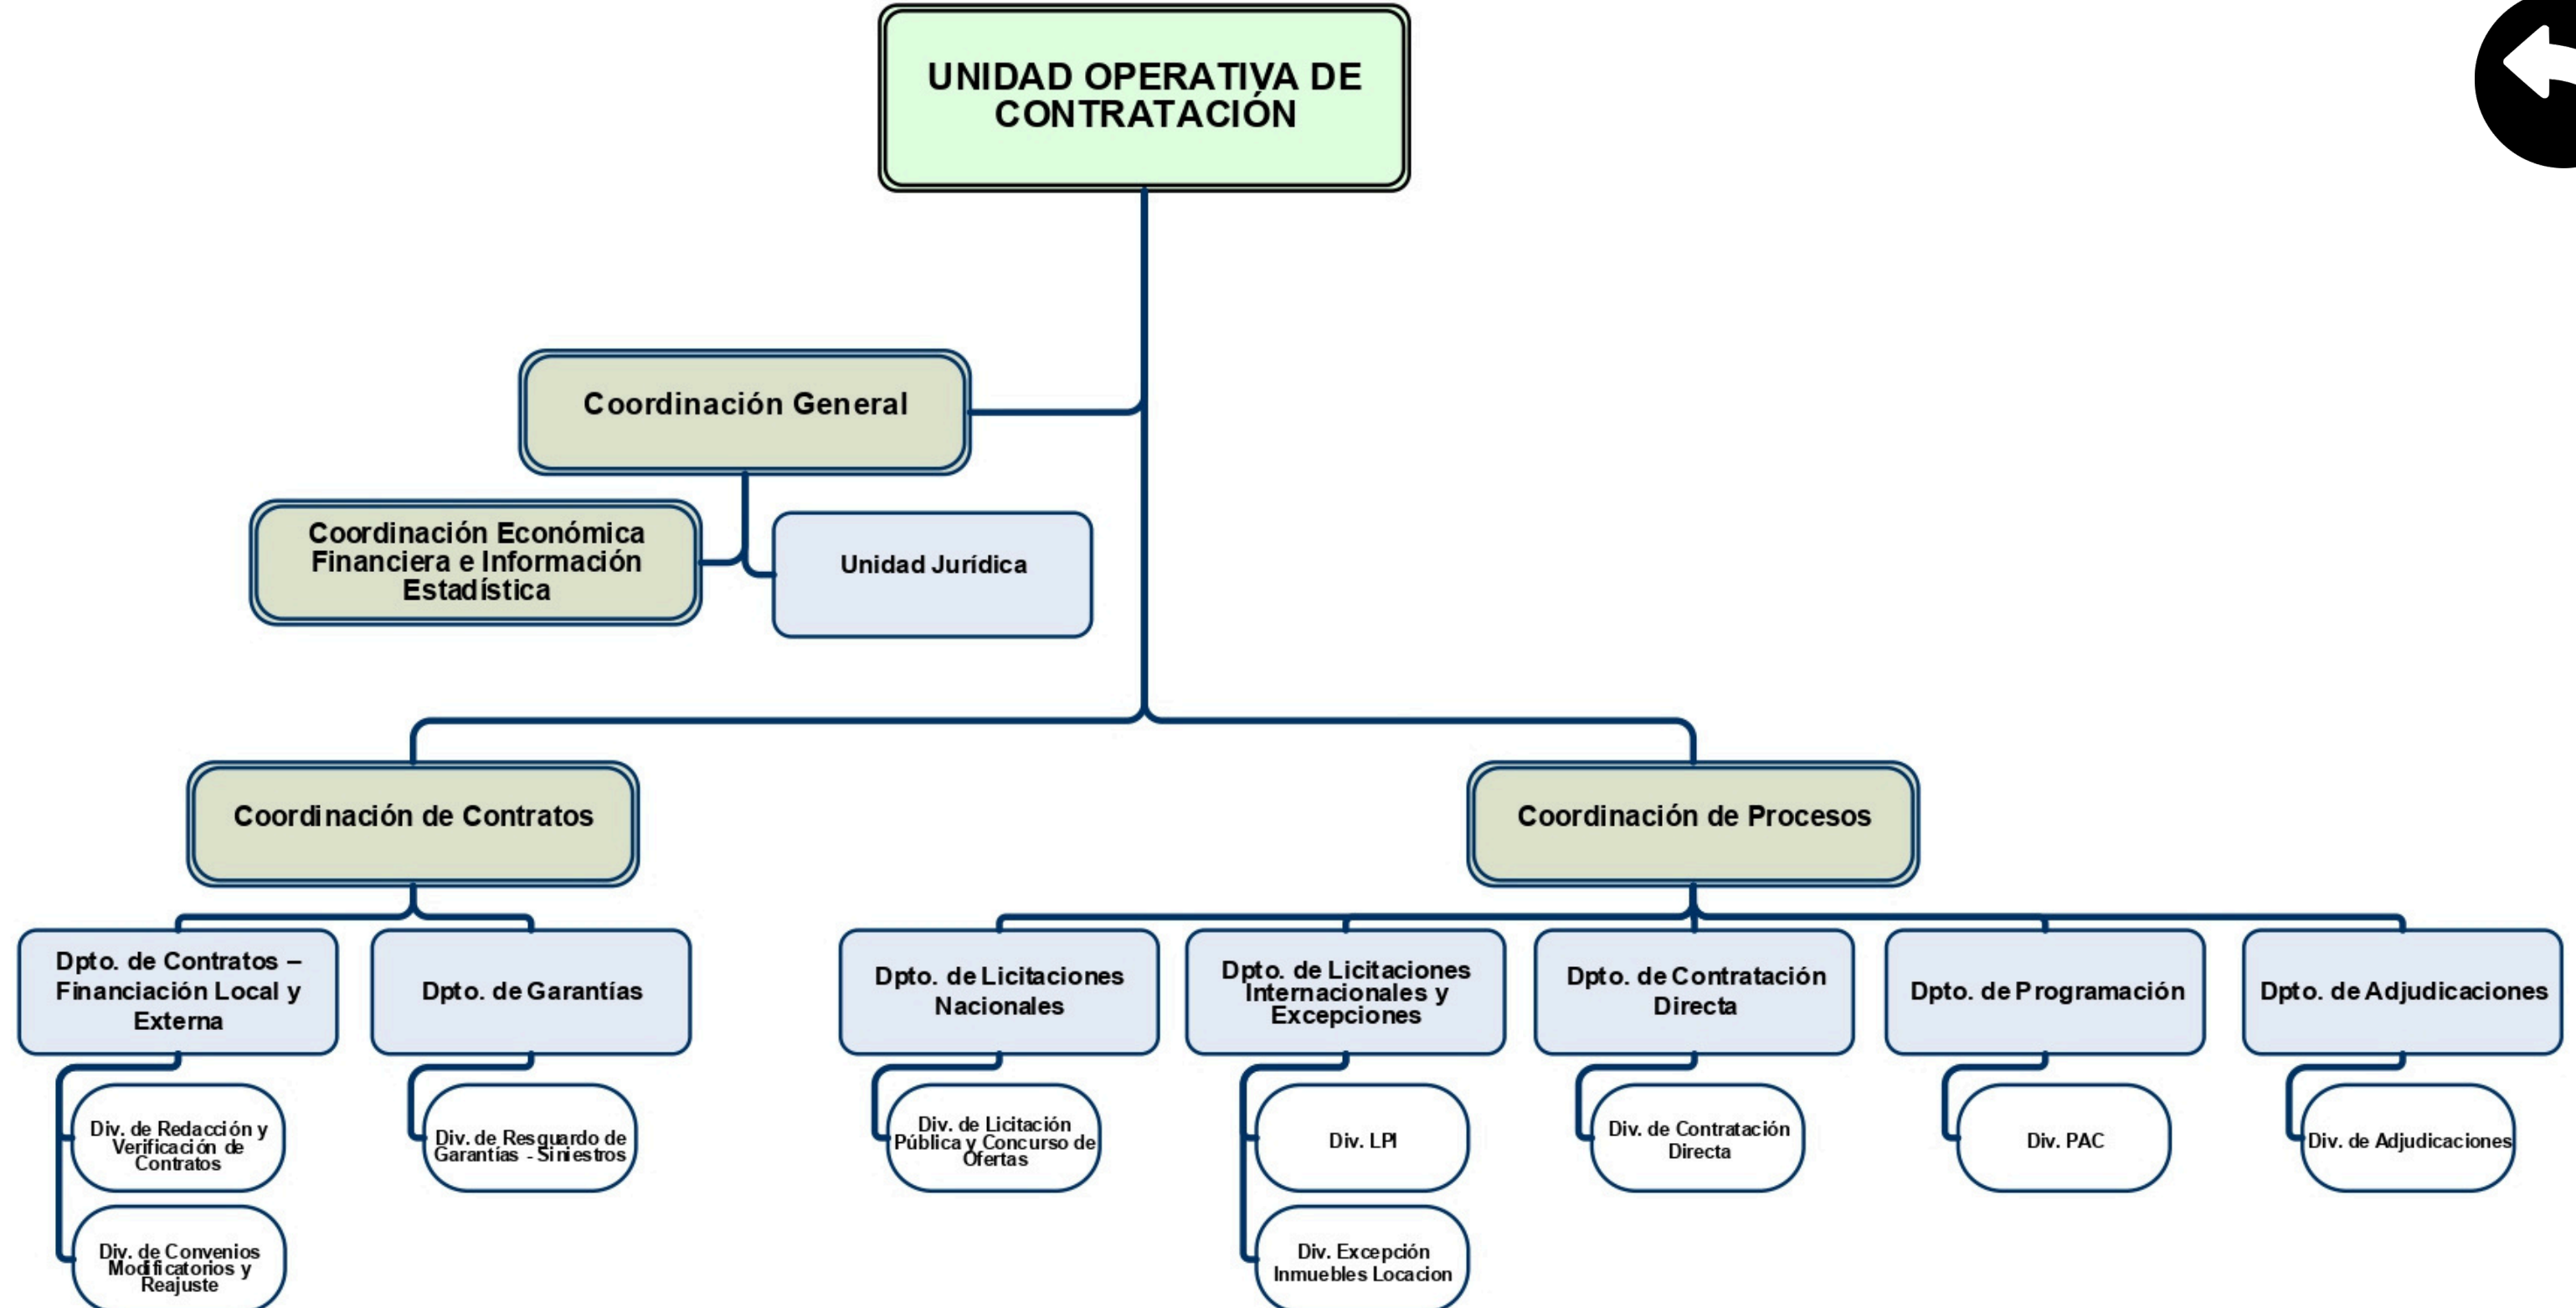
UNIDAD OPERATIVA DE CONTRATACIÓN

Coordinación General

Coordinación Económica Financiera e Información Estadística

Unidad Jurídica

Coordinación de Contratos

Coordinación de Procesos

Dpto. de Contratos – Financiación Local y Externa

Div. de Redacción y Verificación de Contratos

Div. de Convenios Modificatorios y Reajuste

Dpto. de Garantías

Div. de Resguardo de Garantías - Siniestros

Dpto. de Licitaciones Nacionales

Div. de Licitación Pública y Concurso de Ofertas

Dpto. de Licitaciones Internacionales y Excepciones

Div. LPI

Div. Excepción Inmuebles Locacion

Dpto. de Contratación Directa

Div. de Contratación Directa

Dpto. de Programación

Div. PAC

Dpto. de Adjudicaciones

Div. de Adjudicaciones